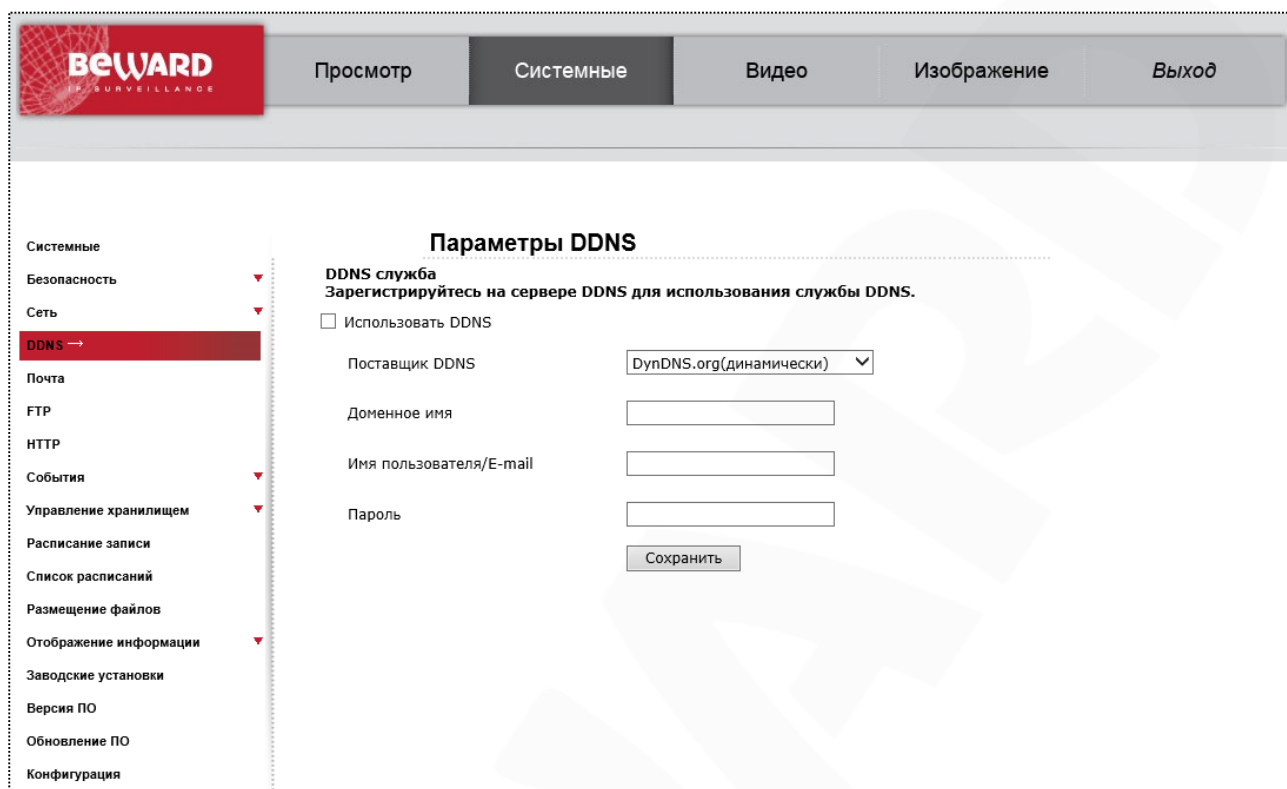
BEWARD
IP SURVEILLANCE

Просмотр
Системные
Видео
Изображение
Выход

Системные
Безопасность
Сеть
DDNS →
Почта
FTP
HTTP
События
Управление хранилищем
Расписание записи
Список расписаний
Размещение файлов
Отображение информации
Заводские установки
Версия ПО
Обновление ПО
Конфигурация

Параметры DDNS

DDNS служба
Зарегистрируйтесь на сервере DDNS для использования службы DDNS.

Использовать DDNS

Поставщик DDNS
DynDNS.org(динамически)

Доменное имя

Имя пользователя/E-mail

Пароль

Сохранить